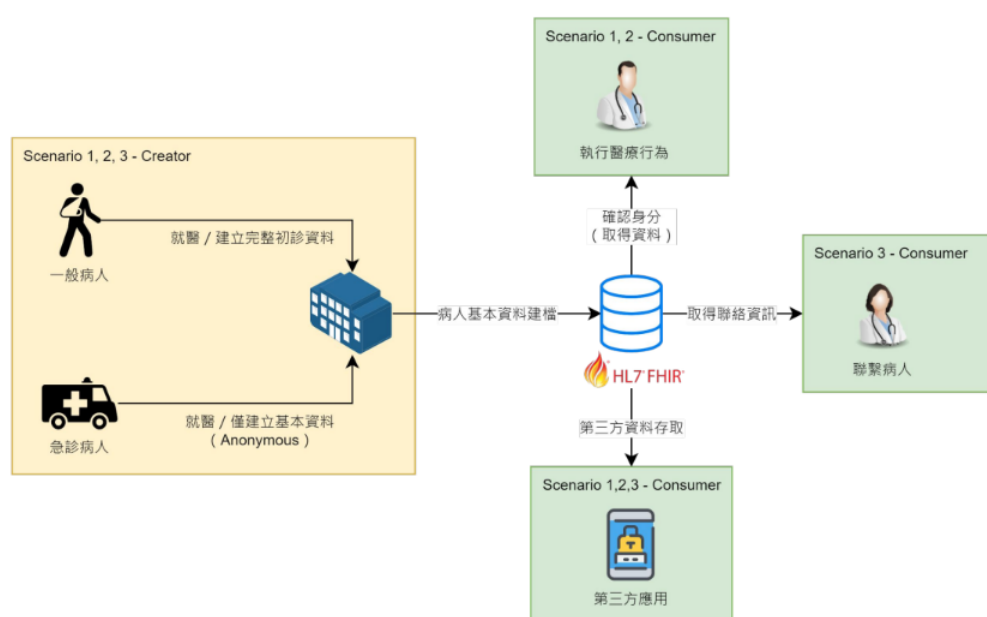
Scenario 1, 2 - Consumer

執行醫療行為

Scenario 1, 2, 3 - Creator

就醫 / 建立完整初診資料

一般病人

就醫 / 僅建立基本資料
( Anonymous )

急診病人

病人基本資料建檔

確認身分
( 取得資料 )

取得聯絡資訊

HL7 FHIR

第三方資料存取

Scenario 3 - Consumer

聯繫病人

Scenario 1,2,3 - Consumer

第三方應用